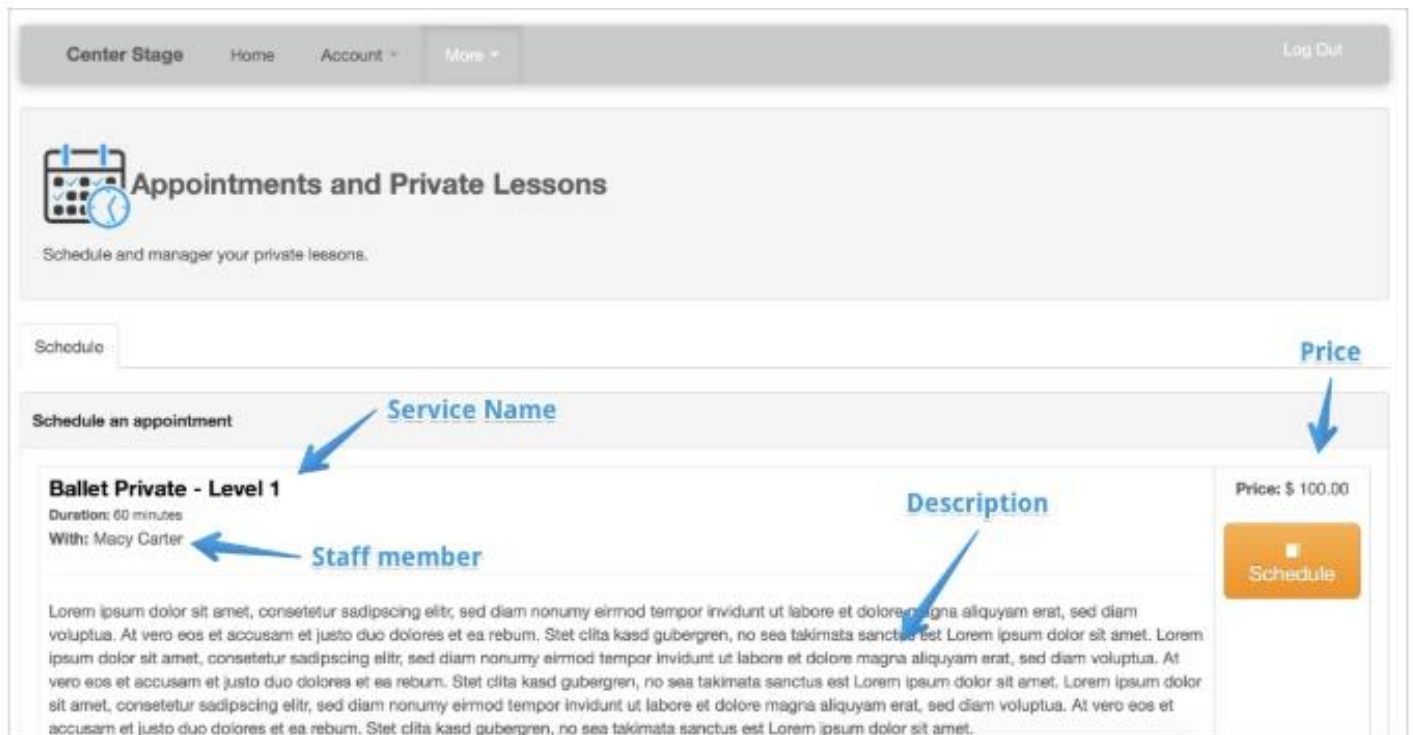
Center Stage Home Account More Log Out

Appointments and Private Lessons

Schedule and manager your private lessons.

Schedule

Price

Schedule an appointment

Service Name

Ballet Private - Level 1

Duration: 60 minutes

With: Macy Carter

Staff member

Description

Price: $ 100.00

Schedule

Lorem ipsum dolor sit amet, consetetur sadipscing elitr, sed diam nonumy eirmod tempor invidunt ut labore et dolore magna aliquyam erat, sed diam voluptua. At vero eos et accusam et justo duo dolores et ea rebum. Stet clita kasd gubergren, no sea takimata sanctus est Lorem ipsum dolor sit amet. Lorem ipsum dolor sit amet, consetetur sadipscing elitr, sed diam nonumy eirmod tempor invidunt ut labore et dolore magna aliquyam erat, sed diam voluptua. At vero eos et accusam et justo duo dolores et ea rebum. Stet clita kasd gubergren, no sea takimata sanctus est Lorem ipsum dolor sit amet. Lorem ipsum dolor sit amet, consetetur sadipscing elitr, sed diam nonumy eirmod tempor invidunt ut labore et dolore magna aliquyam erat, sed diam voluptua. At vero eos et accusam et justo duo dolores et ea rebum. Stet clita kasd gubergren, no sea takimata sanctus est Lorem ipsum dolor sit amet.